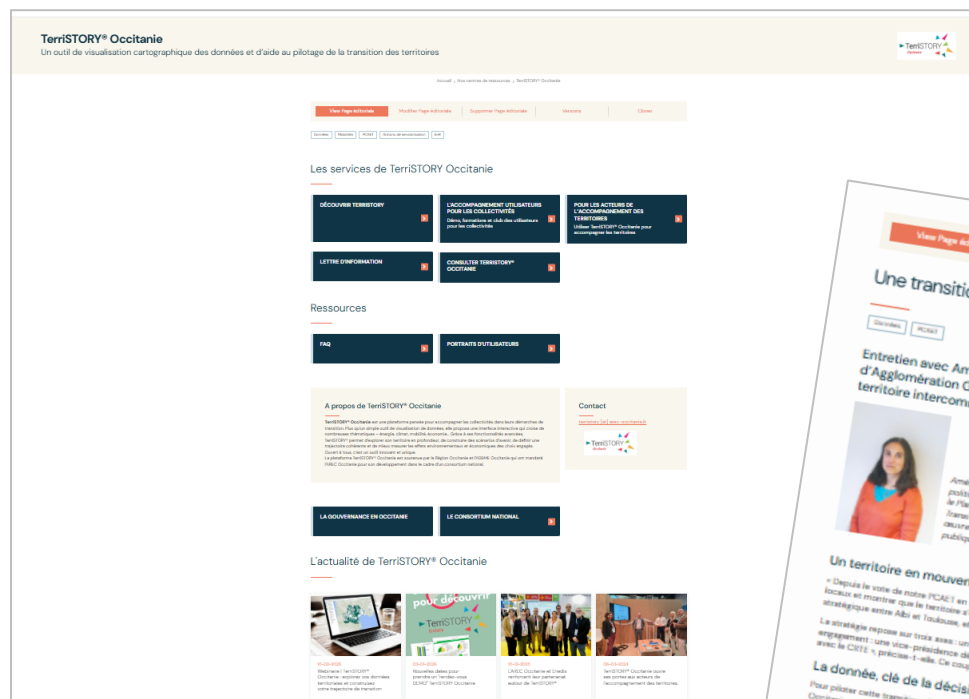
TerriSTORY® Occitanie
Un outil de visualisation cartographique des données et d'aide au pilotage de la transition des territoires

TerriSTORY Occitanie

Accueil › Nos centres de ressources › TerriSTORY® Occitanie

View Page éditoriale | Modifier Page éditoriale | Supprimer Page éditoriale | Versions | Cloner

Données | Mobilités | PCAET | Données de sensibilisation | AMI

Les services de TerriSTORY Occitanie

DÉCOUVRIR TERRISTORY

L'ACCOMPAGNEMENT UTILISATEURS POUR LES COLLECTIVITÉS
Démo, formations et club des utilisateurs pour la collectivité

POUR LES ACTEURS DE L'ACCOMPAGNEMENT DES TERRITOIRES
Utiliser TerriSTORY Occitanie pour accompagner les territoires

LETTRE D'INFORMATION

CONSULTER TERRISTORY® OCCITANIE

Ressources

FAQ

PORTRAITS D'UTILISATEURS

A propos de TerriSTORY® Occitanie

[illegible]

Contact

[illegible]

TerriSTORY

LA GOUVERNANCE EN OCCITANIE

LE CONSORTIUM NATIONAL

L'actualité de TerriSTORY® Occitanie

pour découvrir
TerriSTORY

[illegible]
Bienvenue ! TerriSTORY® Occitanie : explorez vos données territoriales et construisez votre trajectoire de transition

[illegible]
Nouvelles dates pour prendre un "rendez-vous DEMO" TerriSTORY Occitanie

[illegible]
L'AREC Occitanie et l'Iradia renforcent leur partenariat autour de TerriSTORY®

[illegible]
TerriSTORY® Occitanie ouvre ses portes aux acteurs de l'accompagnement des territoires

View Page édi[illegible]

Une transiti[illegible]

Données | PCAET

Entretien avec Am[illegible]
d'Agglomération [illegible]
territoire intercom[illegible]

Un territoire en mouvem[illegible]

La donnée, clé de la décisi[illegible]